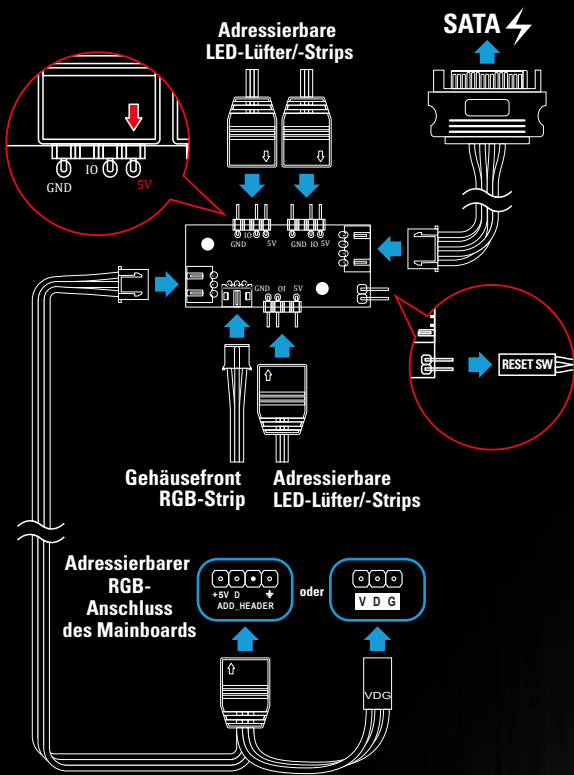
Adressierbare LED-Lüfter/-Strips

SATA

GND IO 5V

GND IO 5V GND IO 5V

GND OI 5V

RESET SW

Gehäusefront RGB-Strip

Adressierbare LED-Lüfter/-Strips

Adressierbarer RGB-Anschluss des Mainboards

+5V D ADD_HEADER

oder

V D G

VDG